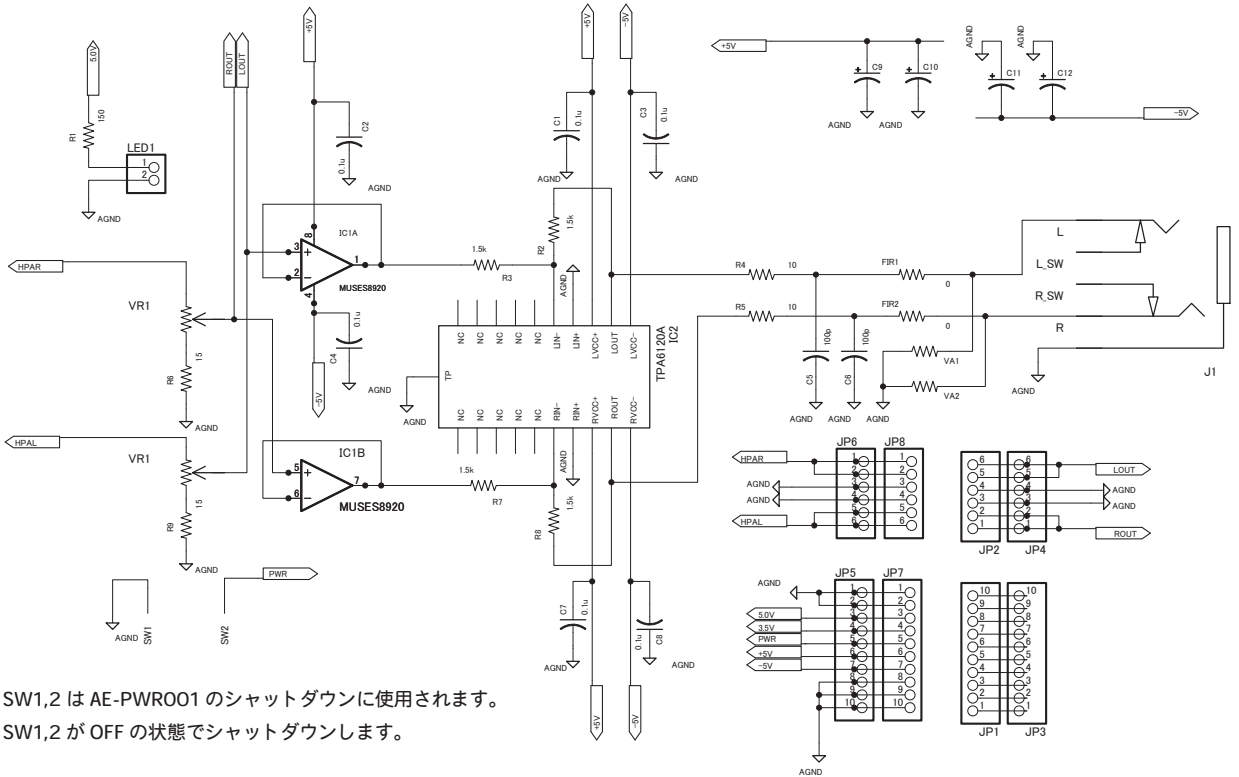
5.0V
R1
150
LED1
1
2
AGND
ROUT
LOUT
+5V
C2
0.1u
AGND
IC1A
3
2
8
4
1
MUSES8920
1.5k
R3
C4
0.1u
-5V
AGND
HPAR
VR1
R6
15
AGND
HPAL
VR1
R9
15
AGND
IC1B
5
6
7
MUSES8920
1.5k
R7
SW1
AGND
SW2
PWR
+5V
-5V
C1
0.1u
C3
0.1u
AGND
AGND
R2
1.5k
AGND
NC
NC
NC
NC
NC
LIN-
LIN+
LVCC+
LOUT
LVCC-
TP
AGND
NC
NC
NC
NC
NC
RIN-
RIN+
RVCC+
ROUT
RVCC-
TPA6120A
IC2
AGND
R8
1.5k
C7
0.1u
AGND
0.1u
C8
AGND
+5V
-5V
+5V
C9
C10
AGND
AGND
AGND
AGND
C11
C12
-5V
R4
10
R5
10
FIR1
0
FIR2
0
C5
100p
C6
100p
VA1
VA2
AGND
AGND
AGND
AGND
L
L_SW
R_SW
R
J1
JP6
JP8
HPAR
AGND
AGND
HPAL
1
2
3
4
5
6
1
2
3
4
5
6
6
5
4
3
2
1
6
5
4
3
2
1
JP2
JP4
LOUT
AGND
AGND
ROUT
AGND
JP5
JP7
5.0V
3.5V
PWR
+5V
-5V
1
2
3
4
5
6
7
8
9
10
1
2
3
4
5
6
7
8
9
10
AGND
10
9
8
7
6
5
4
3
2
1
10
9
8
7
6
5
4
3
2
1
JP1
JP3

SW1,2 は AE-PWR001 のシャットダウンに使用されます。
SW1,2 が OFF の状態でシャットダウンします。